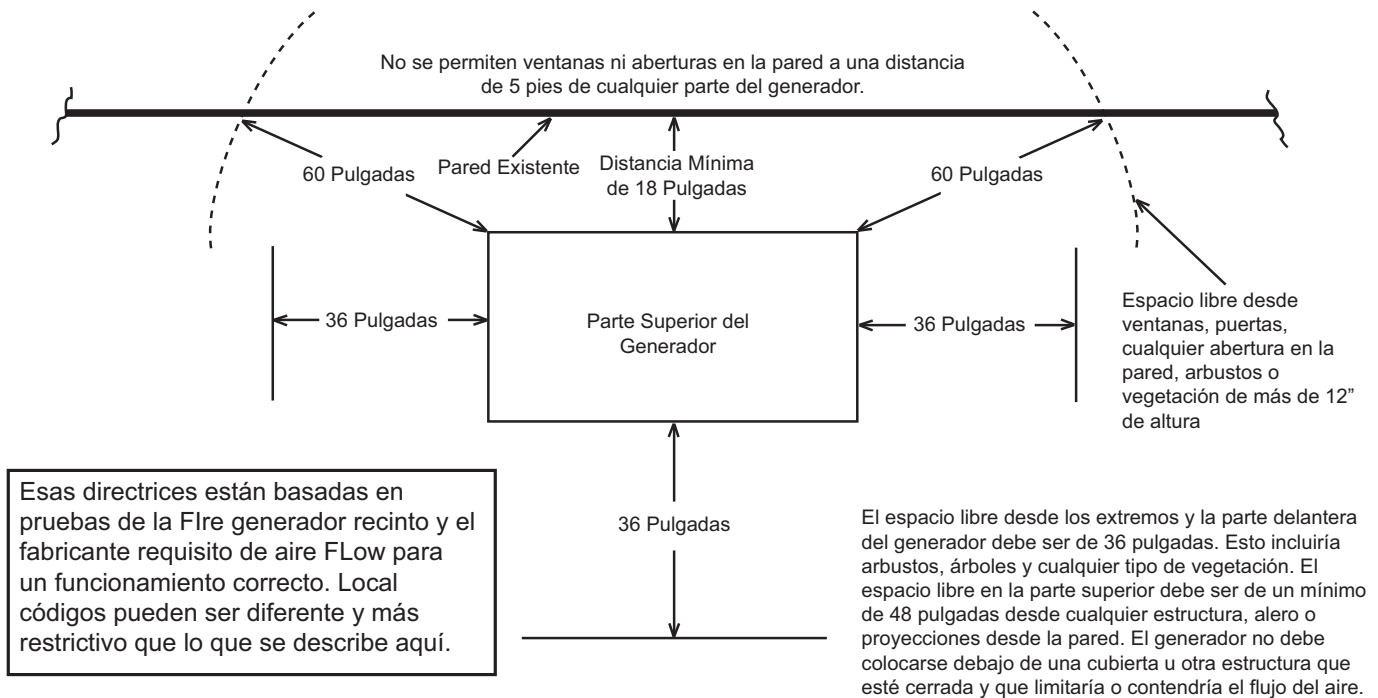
No se permiten ventanas ni aberturas en la pared a una distancia de 5 pies de cualquier parte del generador.

60 Pulgadas

Pared Existente

Distancia Mínima de 18 Pulgadas

60 Pulgadas

36 Pulgadas

Parte Superior del Generador

36 Pulgadas

Espacio libre desde ventanas, puertas, cualquier abertura en la pared, arbustos o vegetación de más de 12" de altura

Esas directrices están basadas en pruebas de la FIre generador recinto y el fabricante requisito de aire FLow para un funcionamiento correcto. Local códigos pueden ser diferente y más restrictivo que lo que se describe aquí.

36 Pulgadas

El espacio libre desde los extremos y la parte delantera del generador debe ser de 36 pulgadas. Esto incluiría arbustos, árboles y cualquier tipo de vegetación. El espacio libre en la parte superior debe ser de un mínimo de 48 pulgadas desde cualquier estructura, alero o proyecciones desde la pared. El generador no debe colocarse debajo de una cubierta u otra estructura que esté cerrada y que limitaría o contendría el flujo del aire.